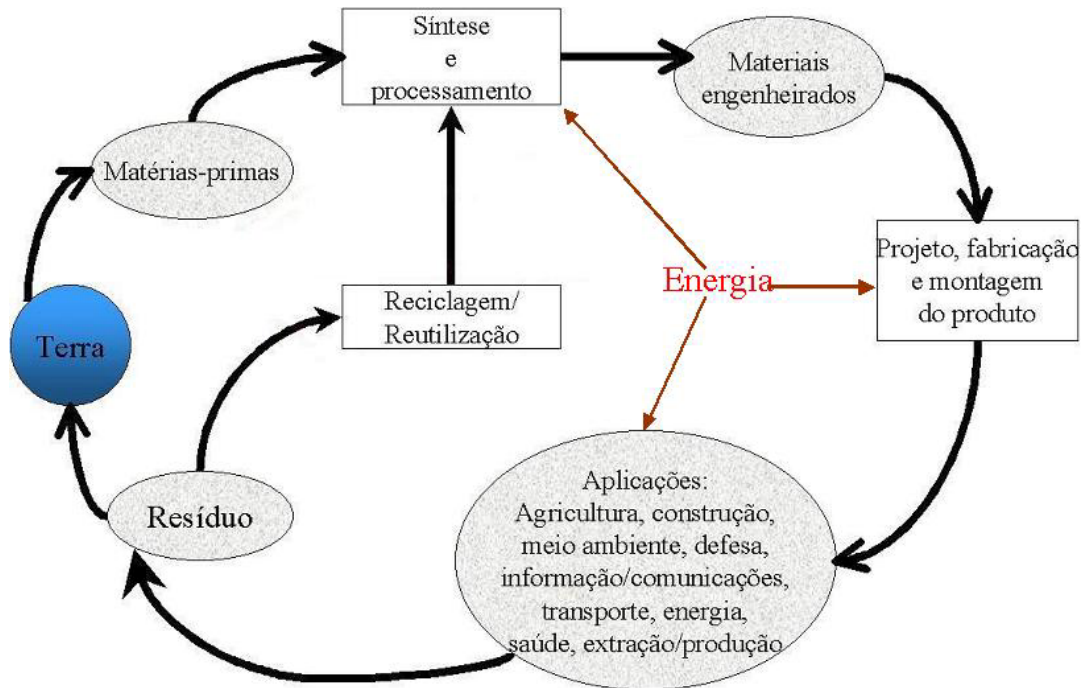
Síntese
e
processamento

Materiais
engenheirados

Matérias-primas

Projeto, fabricação
e montagem
do produto

Energia

Reciclagem/
Reutilização

Terra

Aplicações:
Agricultura, construção,
meio ambiente, defesa,
informação/comunicações,
transporte, energia,
saúde, extração/produção

Resíduo